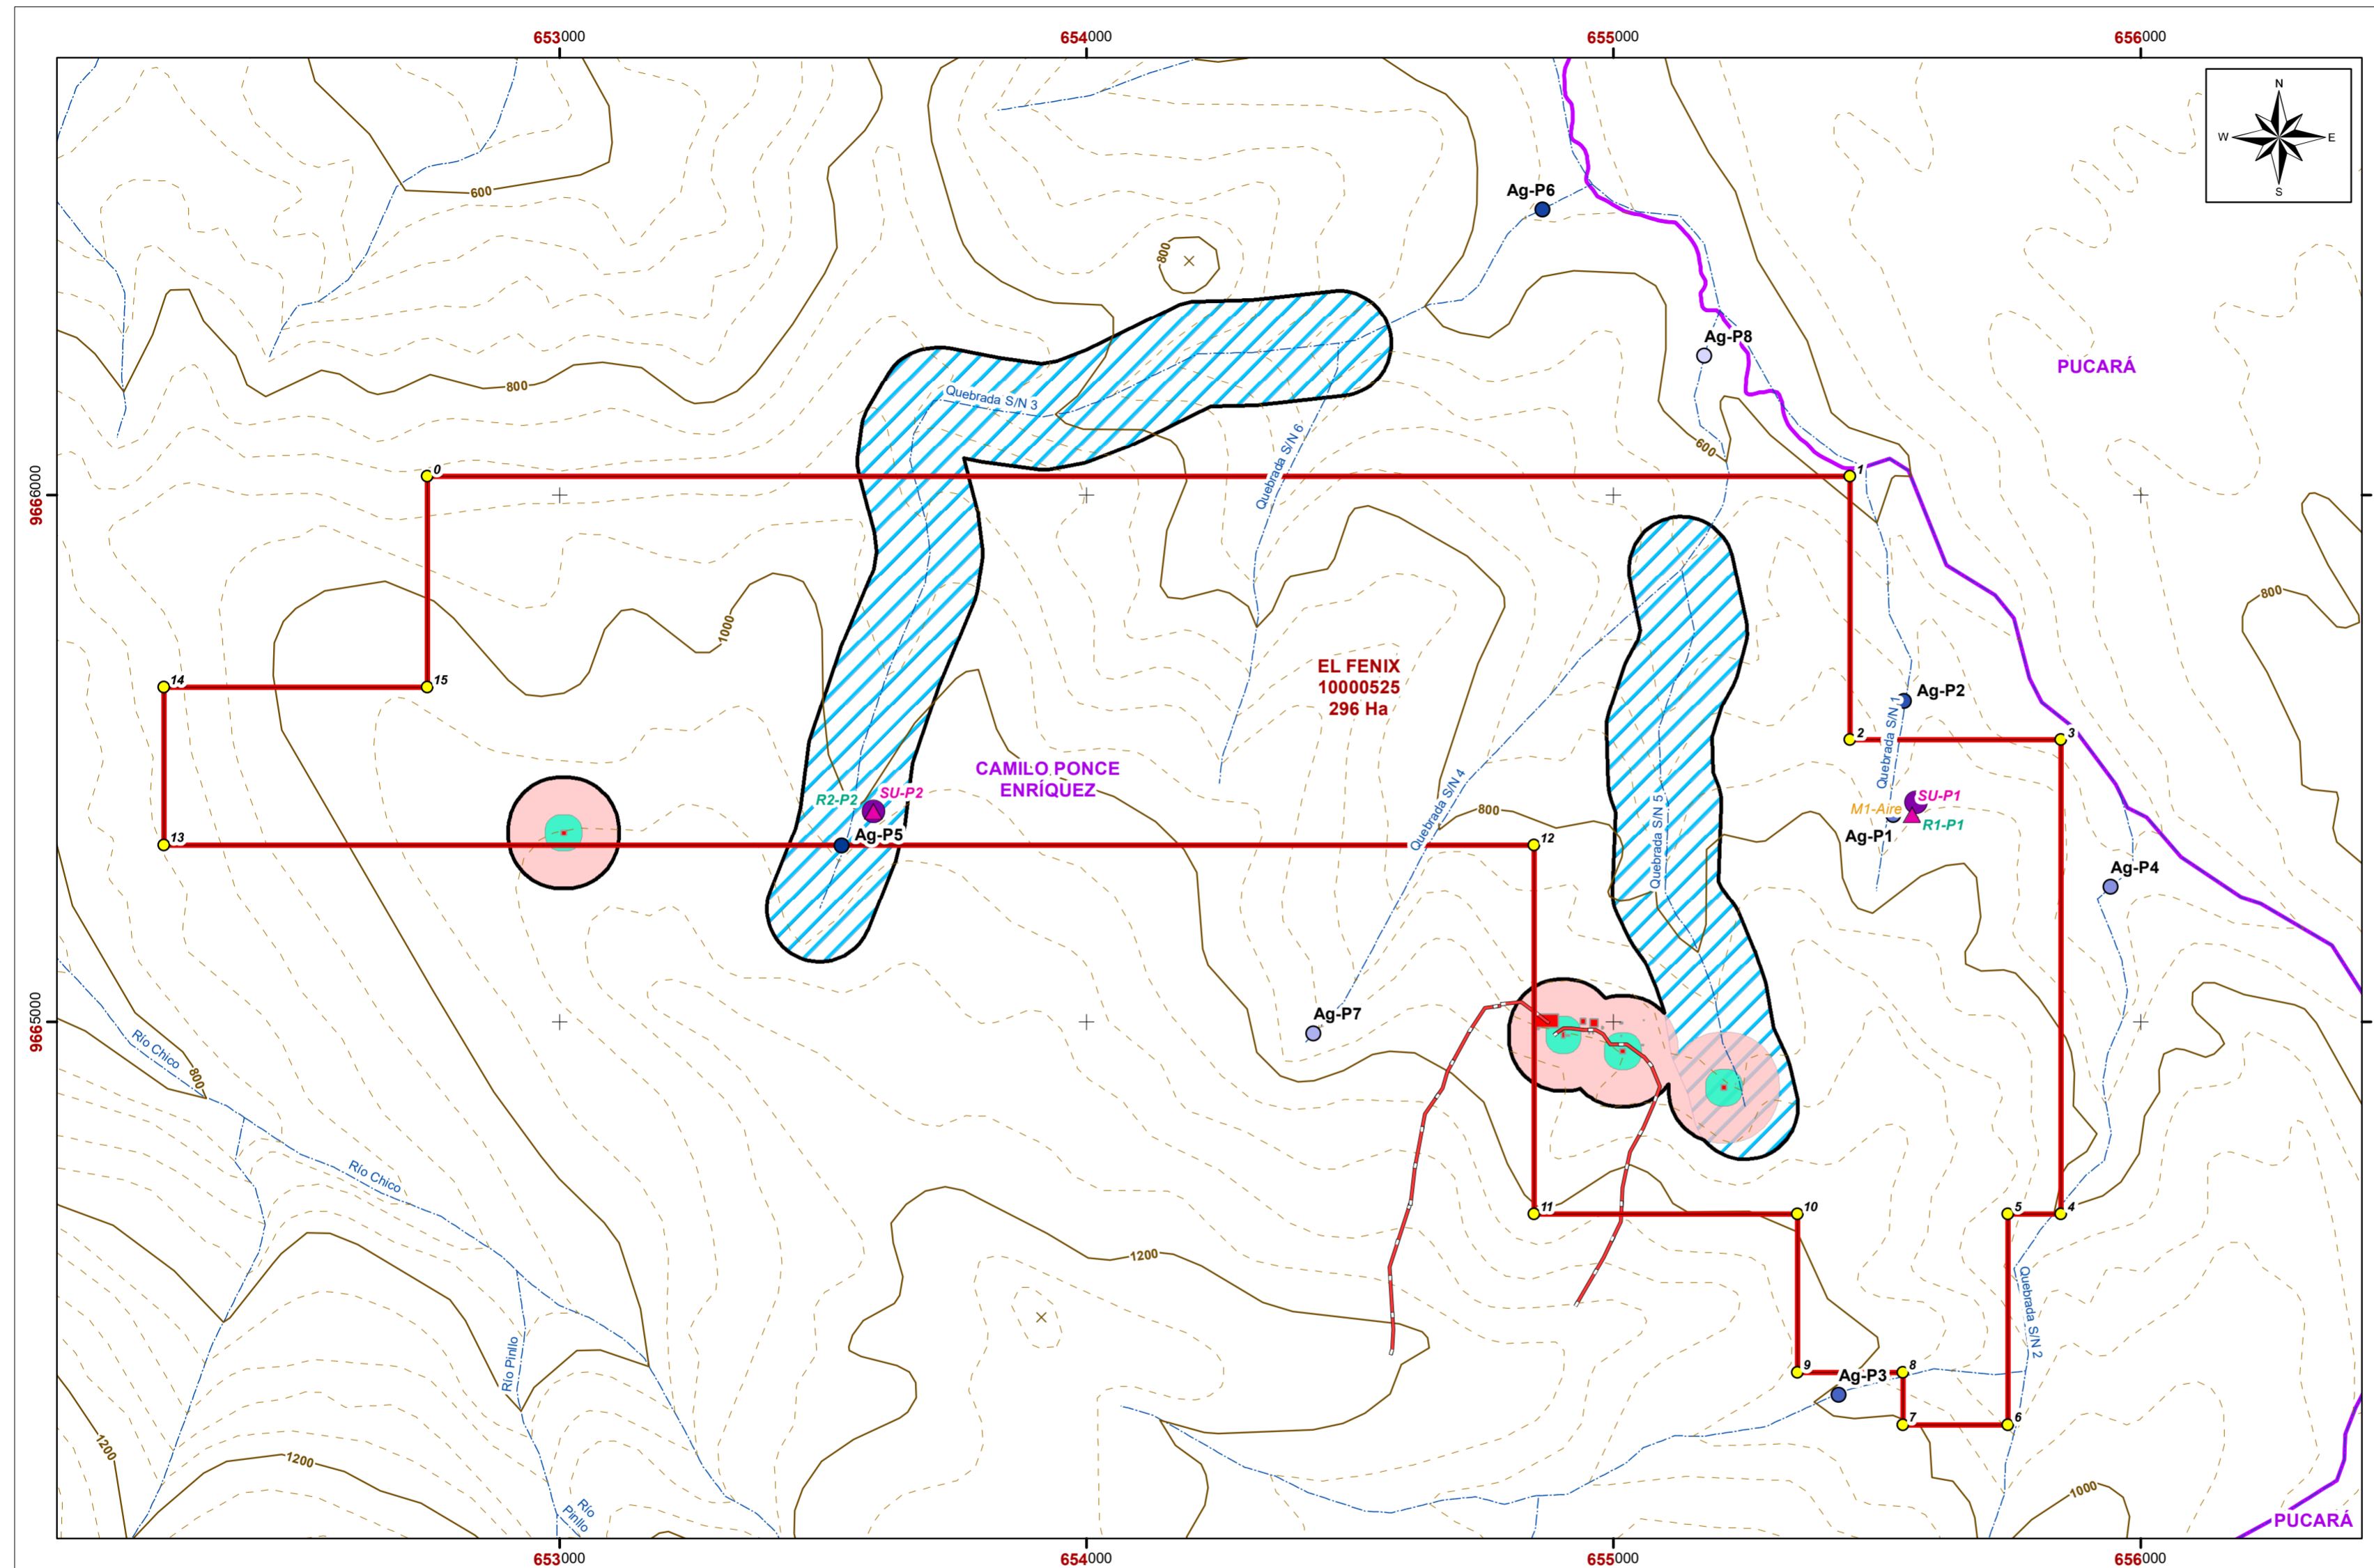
653000
654000
655000
656000

N
W
E
S

600
800
Ag-P6
Ag-P8
PUCARÁ
800
Quebrada S/N 3
Quebrada S/N 6
600
9666000
0
1
800
1000
EL FENIX
10000525
296 Ha
14
15
Ag-P2
2
3
Quebrada S/N 1
CAMILO PONCE ENRÍQUEZ
R2-P2
SU-P2
M1-Aire
SU-P1
R1-P1
Ag-P1
13
Ag-P5
Quebrada S/N 4
800
12
Quebrada S/N 5
Ag-P4
9665000
Ag-P7
Río Chico
800
Río Chico
1200
11
10
5
4
Quebrada S/N 2
Río Pinllo
9
Ag-P3
8
7
6
1200
1200
Río Pinllo
1000
PUCARÁ

653000
654000
655000
656000